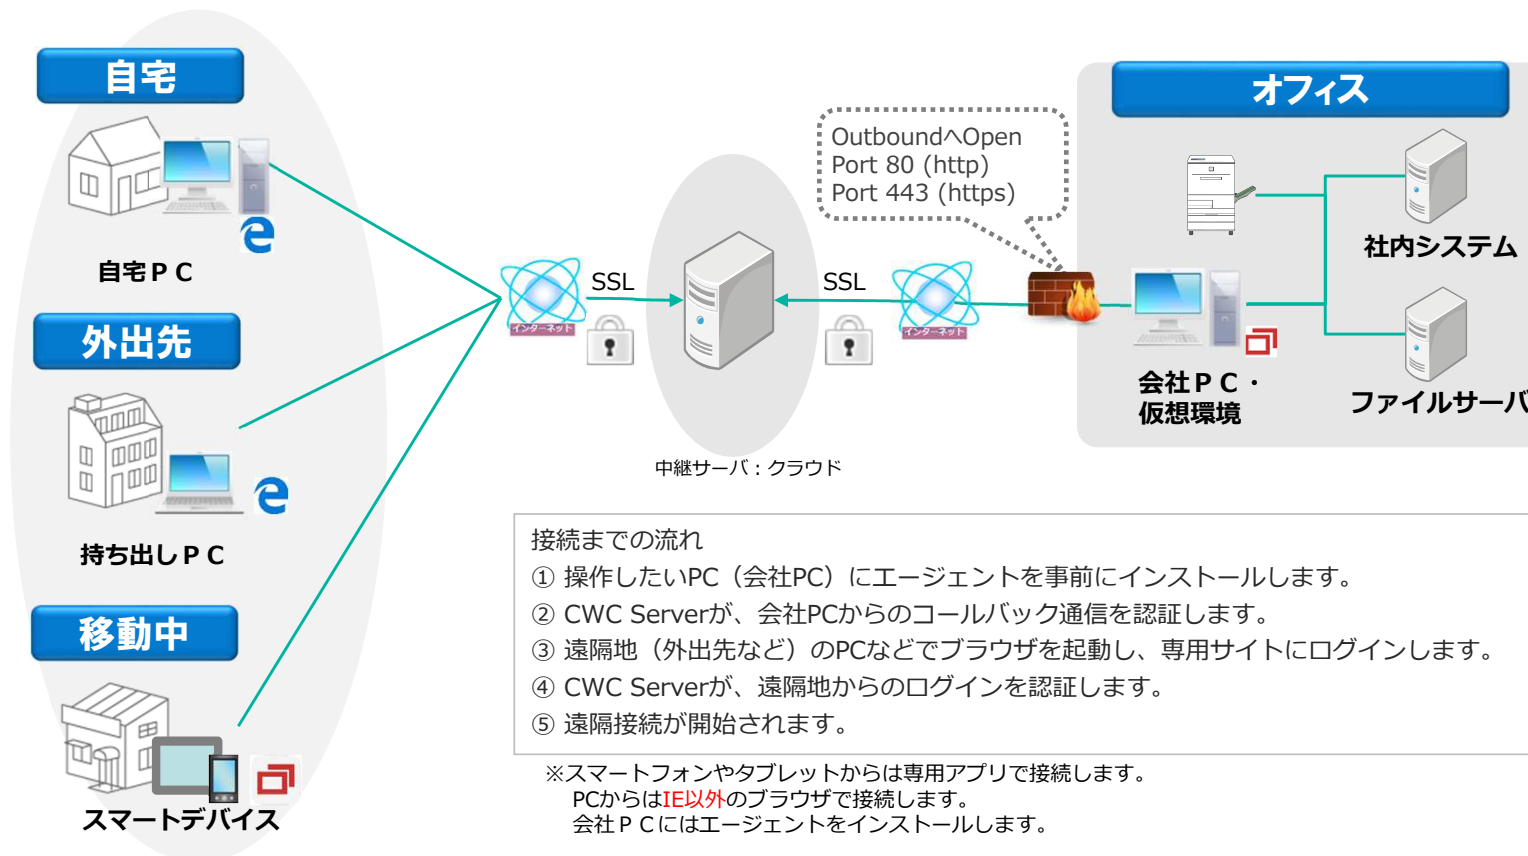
自宅

自宅ＰＣ

外出先

持ち出しＰＣ

移動中

スマートデバイス

インターネット

SSL

中継サーバ：クラウド

Outbound^Open
Port 80 (http)
Port 443 (https)

SSL

インターネット

オフィス

社内システム

会社ＰＣ・
仮想環境

ファイルサーバ

接続までの流れ
① 操作したいPC（会社PC）にエージェントを事前にインストールします。
② CWC Serverが、会社PCからのコールバック通信を認証します。
③ 遠隔地（外出先など）のPCなどでブラウザを起動し、専用サイトにログインします。
④ CWC Serverが、遠隔地からのログインを認証します。
⑤ 遠隔接続が開始されます。

※スマートフォンやタブレットからは専用アプリで接続します。
PCからはIE以外のブラウザで接続します。
会社ＰＣにはエージェントをインストールします。